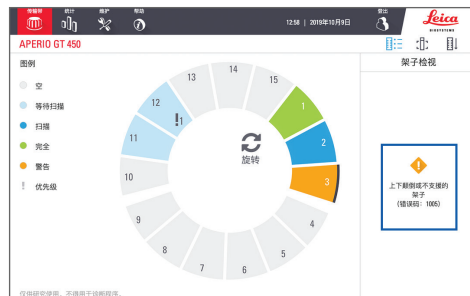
扫描器 统计 维护 帮助 12:58 | 2019年10月9日 退出 Leica BIOSYSTEMS

APERIO GT 450

图例

空

等待扫描

扫描

完全

警告

! 优先级

14 15 1 2 3 4 5 6 7 8 9 10 11 12 13

!1

旋转

架子检视

!

上下颠倒或不支援的架子
（错误码：1005）

仅供研究使用。不得用于诊断程序。